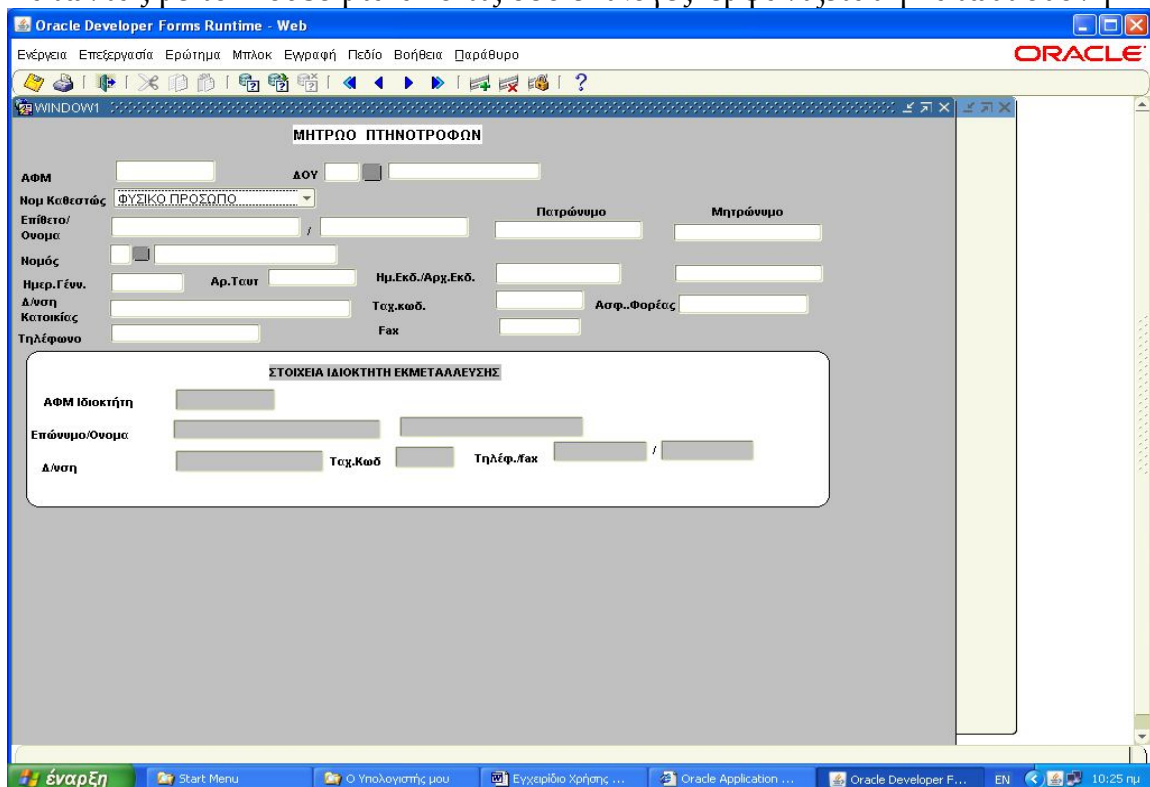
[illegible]

Oracle Developer Forms Runtime - Web

Ενέργεια Επεξεργασία Ερώτημα Μπλοκ Εγγραφή Πεδίο Βοήθεια Παράθυρο

ORACLE

WINDOW1

ΜΗΤΡΩΟ ΠΤΗΝΟΤΡΟΦΩΝ

ΑΦΜ

ΔΟΥ

Νομ Καθεστώς ΦΥΣΙΚΟ ΠΡΟΣΩΠΟ

Επίθετο/ Ονομα /

Πατρώνυμο

Μητρώνυμο

Νομός

Ημερ.Γένν.

Αρ.Ταυτ

Ημ.Εκδ./Αρχ.Εκδ.

Δ/νση Κατοικίας

Ταχ.κωδ.

Ασφ..Φορέας

Τηλέφωνο

Fax

ΣΤΟΙΧΕΙΑ ΙΔΙΟΚΤΗΤΗ ΕΚΜΕΤΑΛΛΕΥΣΗΣ

ΑΦΜ Ιδιοκτήτη

Επώνυμο/Ονομα

Δ/νση

Ταχ.Κωδ

Τηλέφ./fax /

έναρξη | Start Menu | Ο Υπολογιστής μου | Εγχειρίδιο Χρήσης ... | Oracle Application ... | Oracle Developer F... | EN | 10:25 πμ